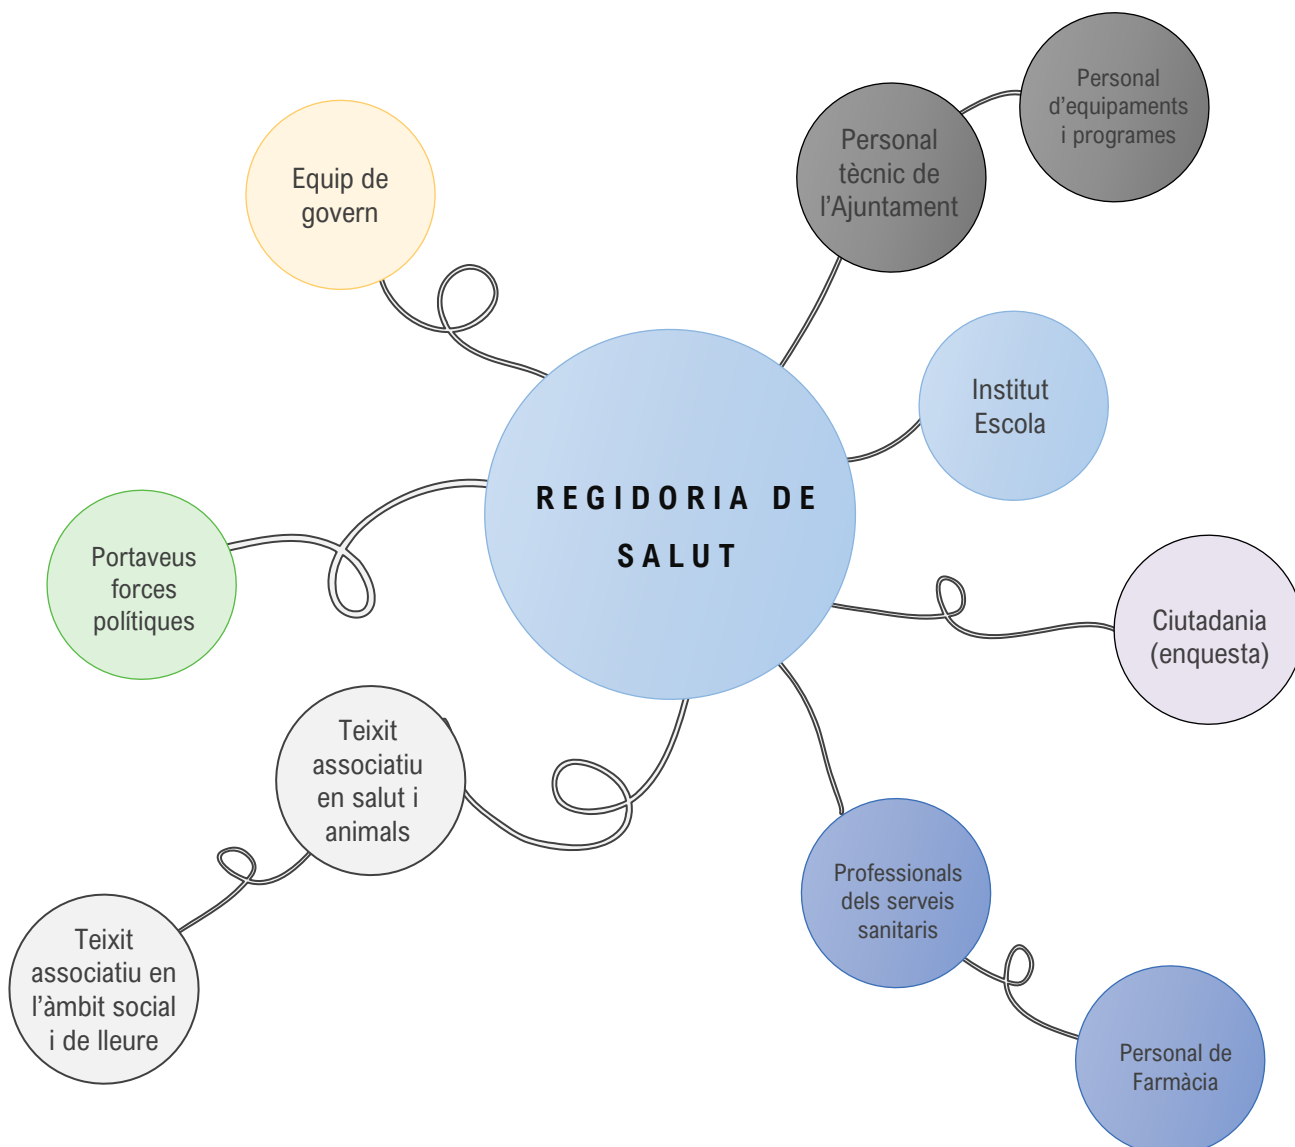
Equip de govern

Personal tècnic de l'Ajuntament

Personal d'equipaments i programes

Institut Escola

REGIDORIA DE SALUT

Portaveus forces polítiques

Ciutadania (enquesta)

Teixit associatiu en salut i animals

Teixit associatiu en l'àmbit social i de lleure

Professionals dels serveis sanitaris

Personal de Farmàcia